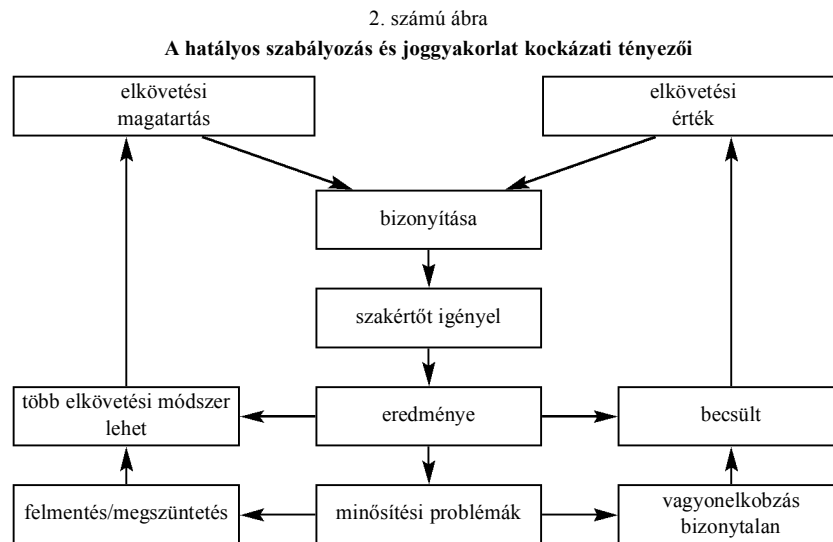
2. számú ábra

**A hatályos szabályozás és joggyakorlat kockázati tényezői**

elkövetési magatartás

elkövetési érték

bizonyítása

szakértőt igényel

több elkövetési módszer lehet

eredménye

becsült

felmentés/megszüntetés

minősítési problémák

vagyonelkobzás bizonytalan